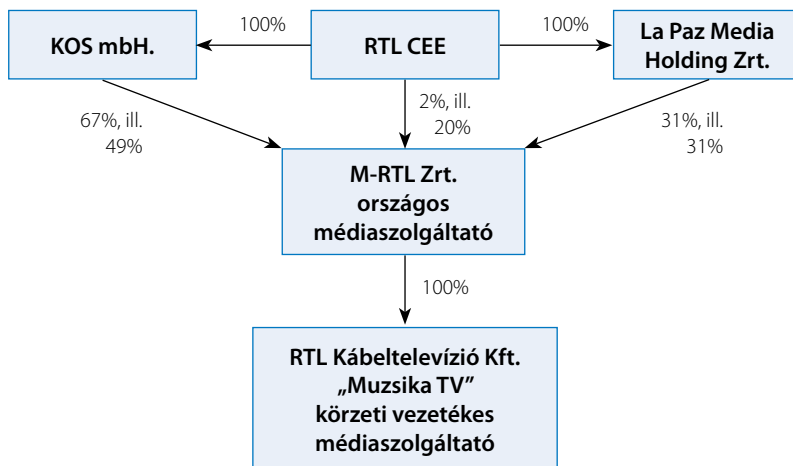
KOS mbH.

100%

RTL CEE

100%

La Paz Media Holding Zrt.

67%, ill. 49%

2%, ill. 20%

31%, ill. 31%

M-RTL Zrt. országos médiaszolgáltató

100%

RTL Kábeltelevízió Kft. „Muzsika TV” körzeti vezetékes médiaszolgáltató